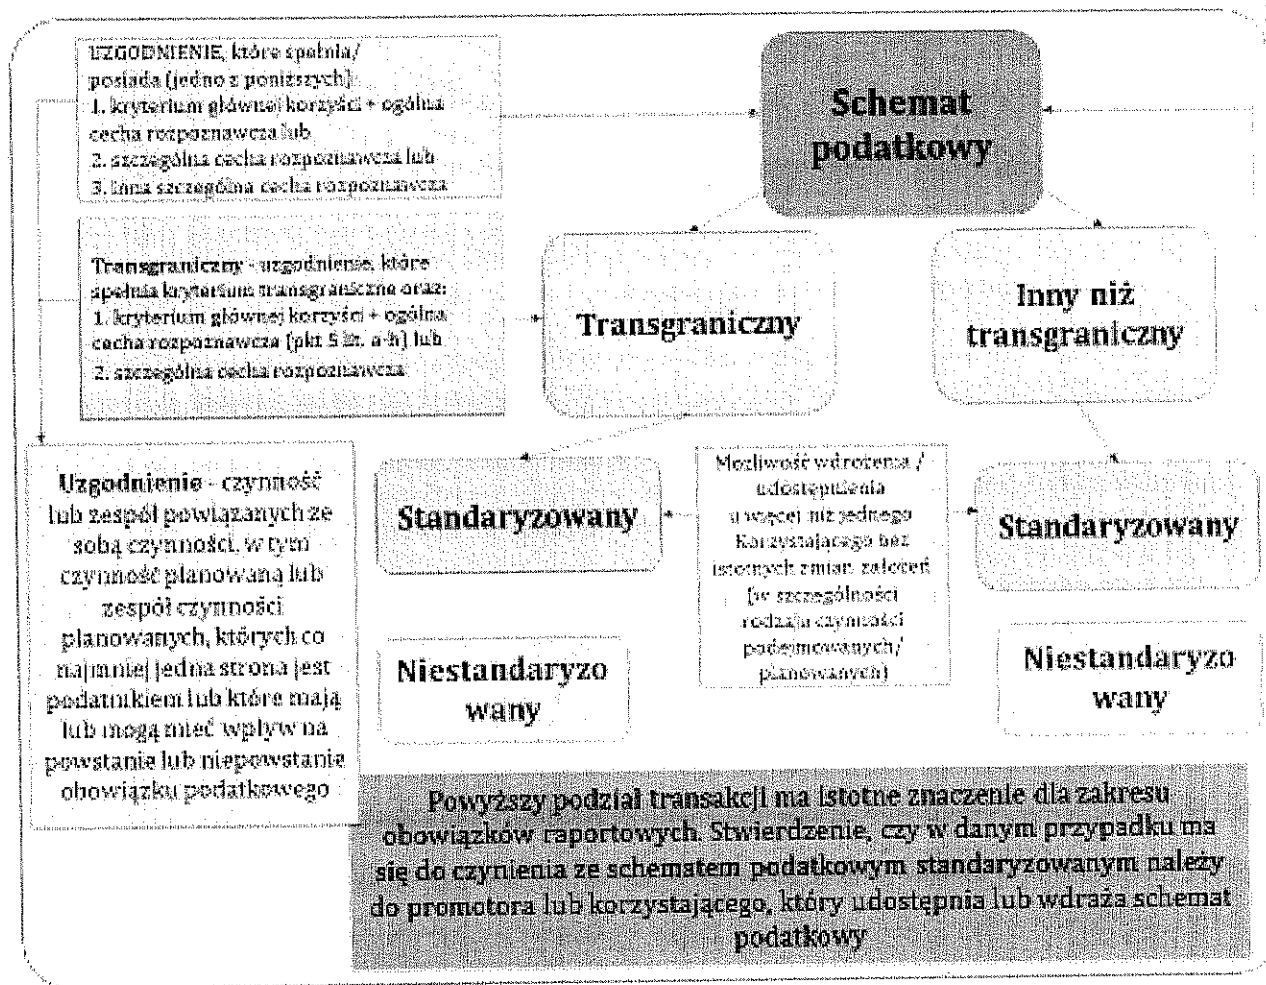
UZGODNIENIE, które spełnia/ posiada (jedno z poniższych):
1. kryterium głównej korzyści + ogólna cecha rozpoznawcza lub
2. szczególna cecha rozpoznawcza lub
3. inna szczególna cecha rozpoznawcza

Schemat podatkowy

Transgraniczny - uzgodnienie, które spełnia kryterium transgraniczne oraz:
1. kryterium głównej korzyści + ogólna cecha rozpoznawcza (pkt 5 lit. a-h) lub
2. szczególna cecha rozpoznawcza

Transgraniczny

Inny niż transgraniczny

Uzgodnienie - czynność lub zespół powiązanych ze sobą czynności, w tym czynność planowana lub zespół czynności planowanych, których co najmniej jedna strona jest podatnikiem lub które mają lub mogą mieć wpływ na powstanie lub niepowstanie obowiązku podatkowego

Standaryzowany

Możliwość wdrożenia / udostępnienia u więcej niż jednego Korzystającego bez istotnych zmian założeń (w szczególności rodzaju czynności podejmowanych/ planowanych)

Standaryzowany

Niestandaryzowany

Niestandaryzowany

Powyższy podział transakcji ma istotne znaczenie dla zakresu obowiązków raportowych. Stwierdzenie, czy w danym przypadku ma się do czynienia ze schematem podatkowym standaryzowanym należy do promotora lub korzystającego, który udostępnia lub wdraża schemat podatkowy